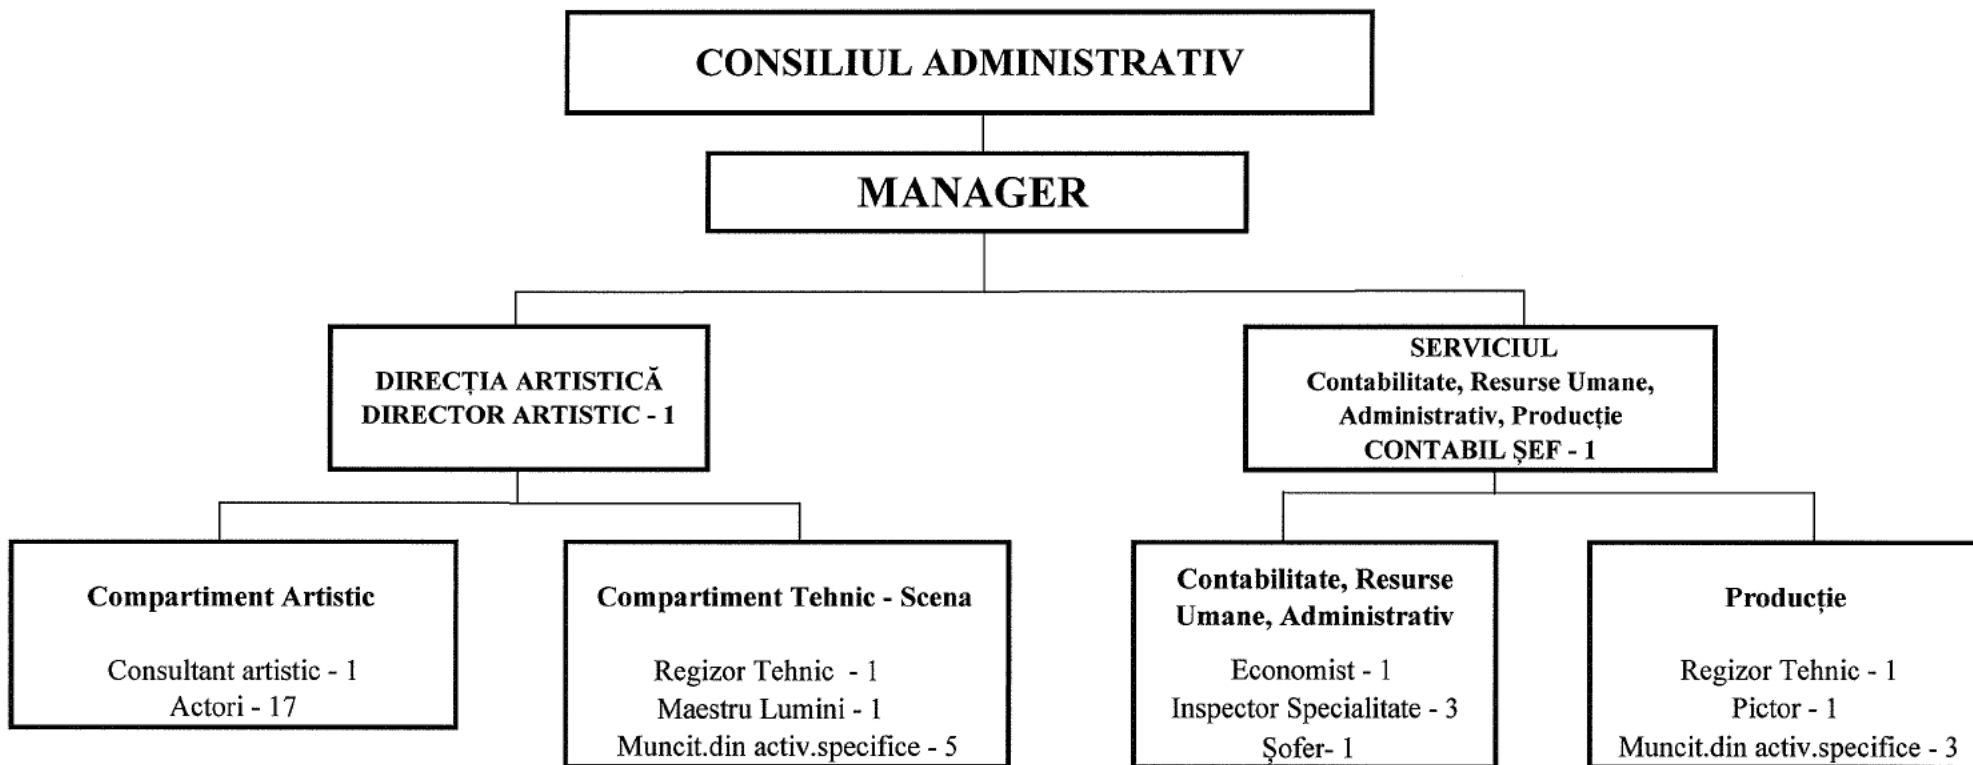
CONSILIUL ADMINISTRATIV

MANAGER

DIRECȚIA ARTISTICĂ
DIRECTOR ARTISTIC - 1

SERVICIUL
Contabilitate, Resurse Umane, Administrativ, Producție
CONTABIL ȘEF - 1

Compartiment Artistic

Consultant artistic - 1
Actori - 17

Compartiment Tehnic - Scena

Regizor Tehnic - 1
Maestru Lumini - 1
Muncit.din activ.specifice - 5

Contabilitate, Resurse Umane, Administrativ

Economist - 1
Inspector Specialitate - 3
Șofer- 1

Producție

Regizor Tehnic - 1
Pictor - 1
Muncit.din activ.specifice - 3